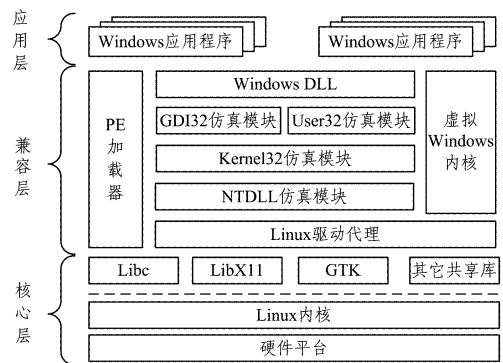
应用层

Windows应用程序

Windows应用程序

兼容层

PE加载器

Windows DLL

GDI32仿真模块

User32仿真模块

Kernel32仿真模块

NTDLL仿真模块

虚拟Windows内核

Linux驱动代理

核心层

Libc

LibX11

GTK

其它共享库

Linux内核

硬件平台